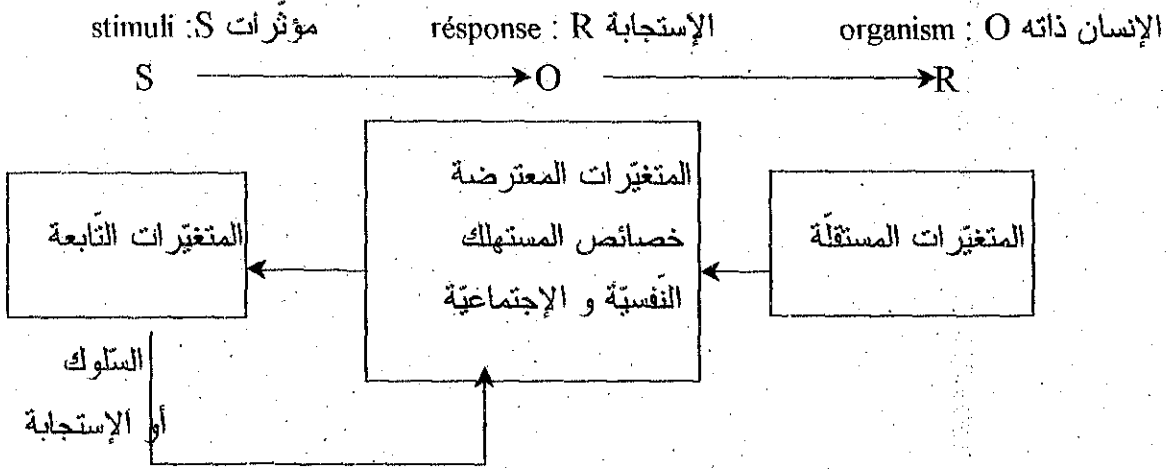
الإنسان ذاته O : organism    الإستجابة R : résponse    مؤثّرات S: stimuli

S ⟶ O ⟶ R

المتغيّرات المستقلّة

المتغيّرات المعترضة خصائص المستهلك النّفسيّة و الإجتماعيّة

المتغيّرات التّابعة

السّلوك أو الإستجابة